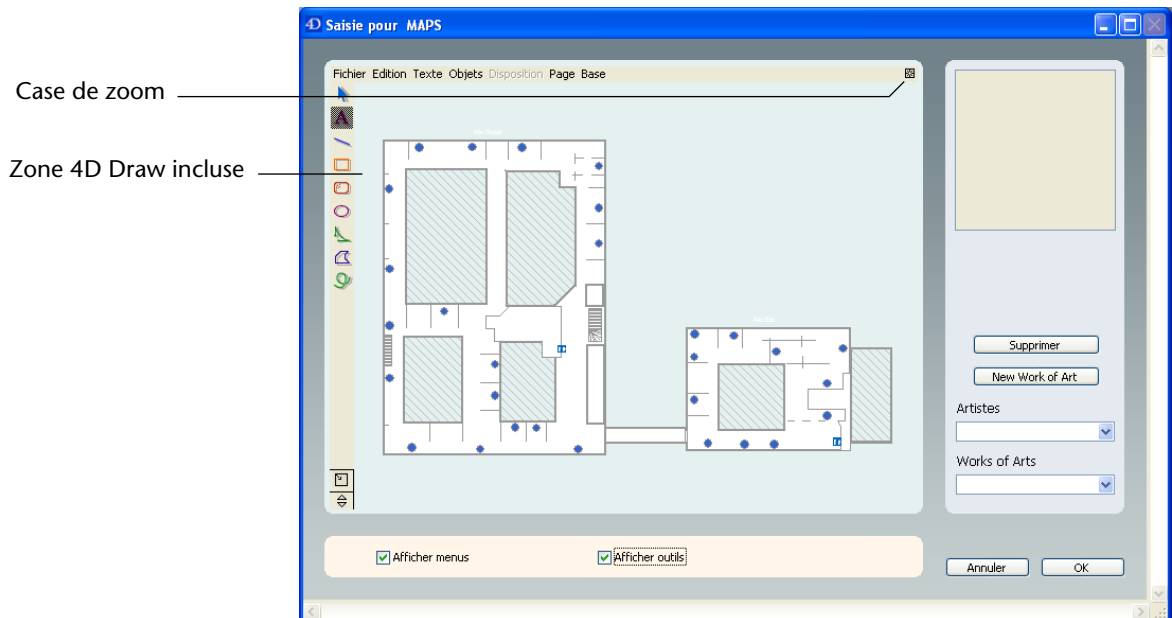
Case de zoom

Zone 4D Draw incluse

Saisie pour MAPS

Fichier Edition Texte Objets Disposition Page Base

Supprimer

New Work of Art

Artistes

Works of Arts

Afficher menus

Afficher outils

Annuler

OK